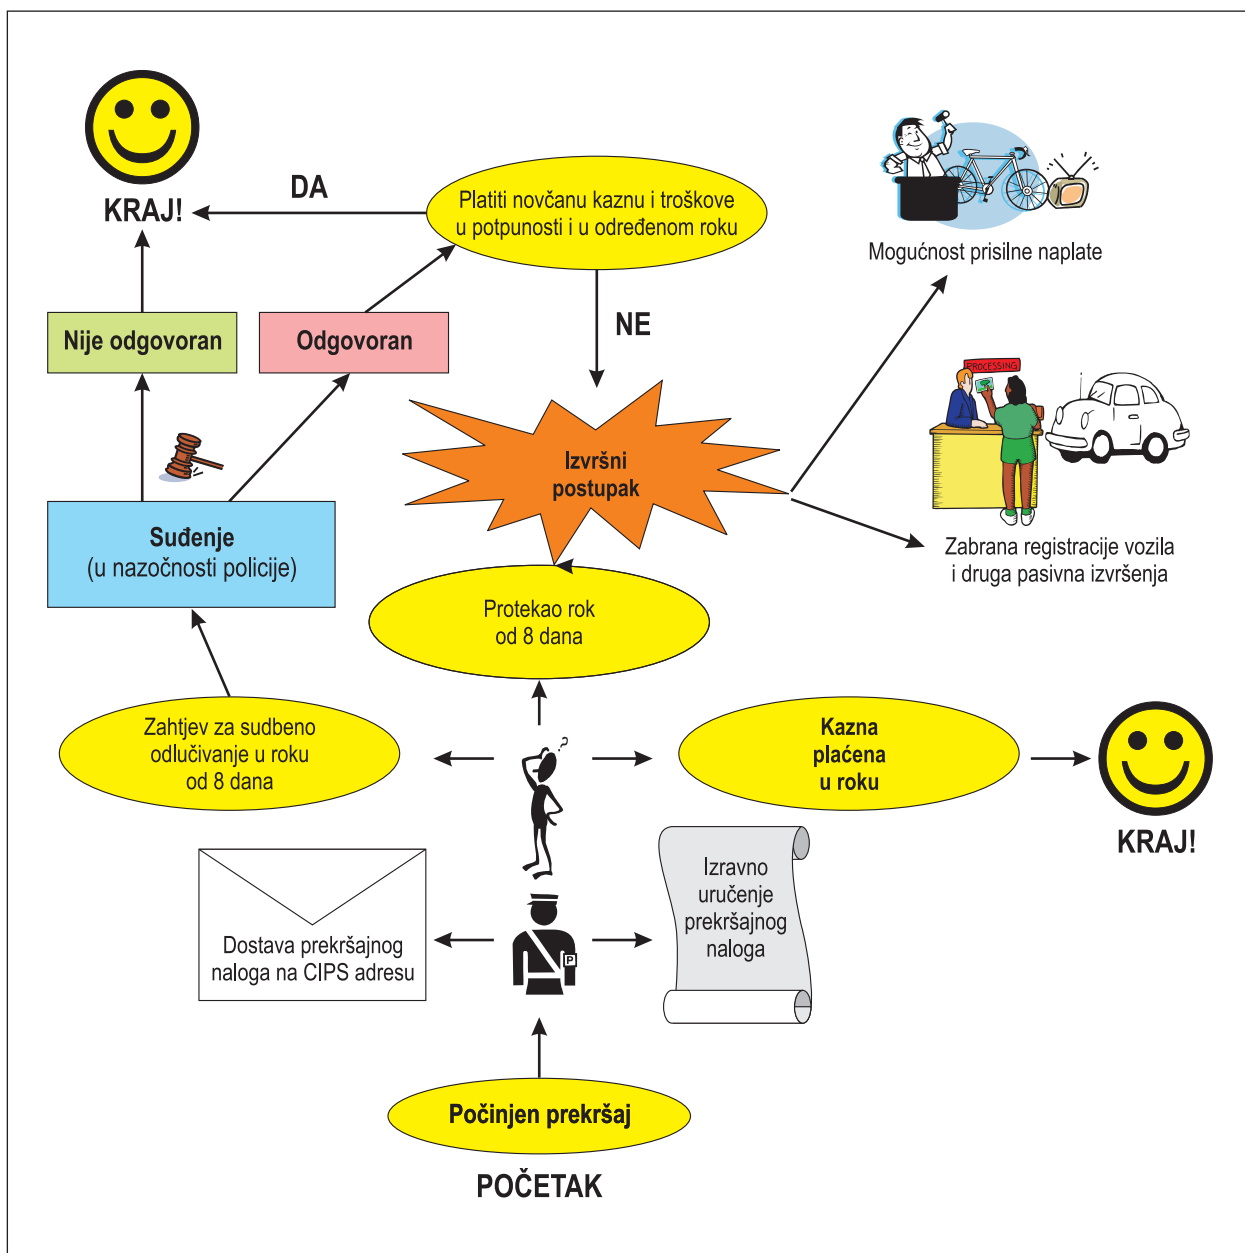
KRAJ!

DA

Platiti novčanu kaznu i troškove u potpunosti i u određenom roku

Mogućnost prisilne naplate

Nije odgovoran

Odgovoran

NE

PROCESSING

Izvršni postupak

Suđenje (u nazočnosti policije)

Zabrana registracije vozila i druga pasivna izvršenja

Protekao rok od 8 dana

Zahtjev za sudbeno odlučivanje u roku od 8 dana

Kazna plaćena u roku

KRAJ!

Izravno uručenje prekršajnog naloga

Dostava prekršajnog naloga na CIPS adresu

P

Počinjen prekršaj

POČETAK